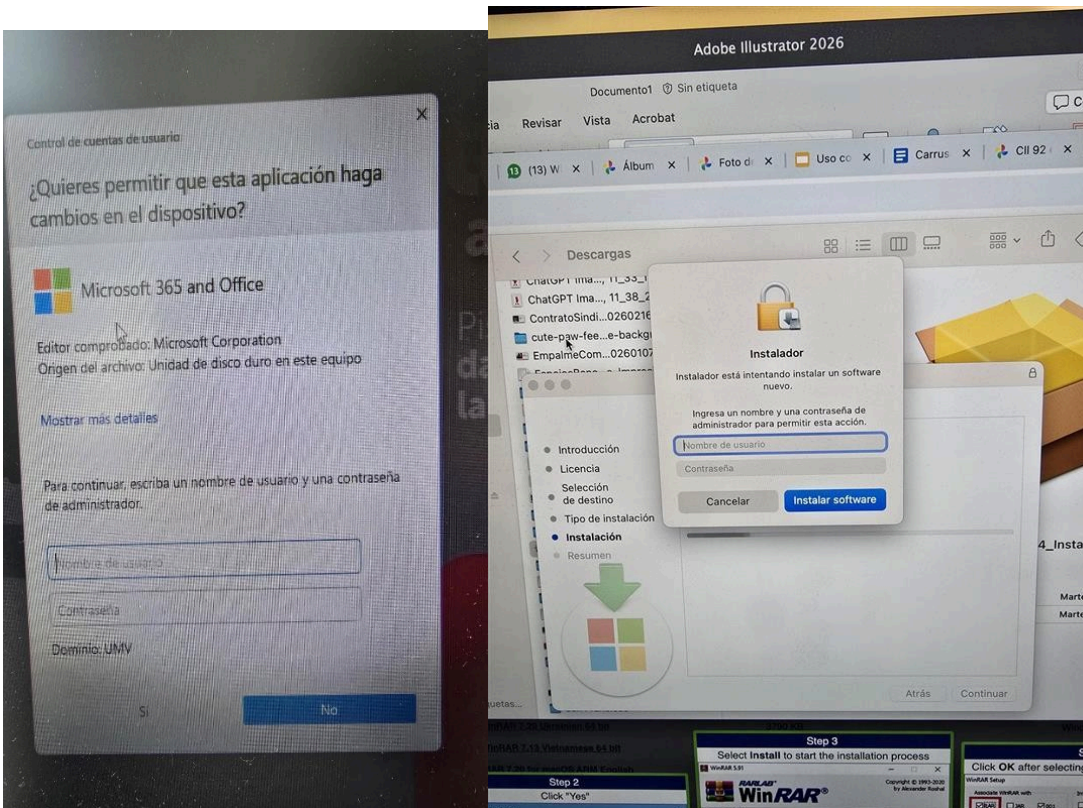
Control de cuentas de usuario

¿Quieres permitir que esta aplicación haga cambios en el dispositivo?

Microsoft 365 and Office

Editor comprobado: Microsoft Corporation
Origen del archivo: Unidad de disco duro en este equipo

Mostrar más detalles

Para continuar, escriba un nombre de usuario y una contraseña de administrador.

Nombre de usuario

Contraseña

Dominio: UMV

Sí

No

Adobe Illustrator 2026

Documento1 Sin etiqueta

cia Revisar Vista Acrobat

(13) W | Álbum | Foto d | Uso co | Carrus | Cll 92

Descargas

ChatGPT Ima..., 11_33_
ChatGPT Ima..., 11_38_2
ContratoSindi...0260216
cute-paw-fee...e-backgr
EmpalmeCom...0260107

Introducción
Licencia
Selección de destino
Tipo de instalación
Instalación
Resumen

Instalador

Instalador está intentando instalar un software nuevo.

Ingresa un nombre y una contraseña de administrador para permitir esta acción.

Nombre de usuario

Contraseña

Cancelar

Instalar software

4_Insta

Marte
Marte

Atrás

Continuar

uetas...

WinRAR 7.13 Vietnamese 64 bit

Step 3
Select Install to start the installation process

WinRAR

Step 2
Click "Yes"

Click OK after selecting
WinRAR Setup